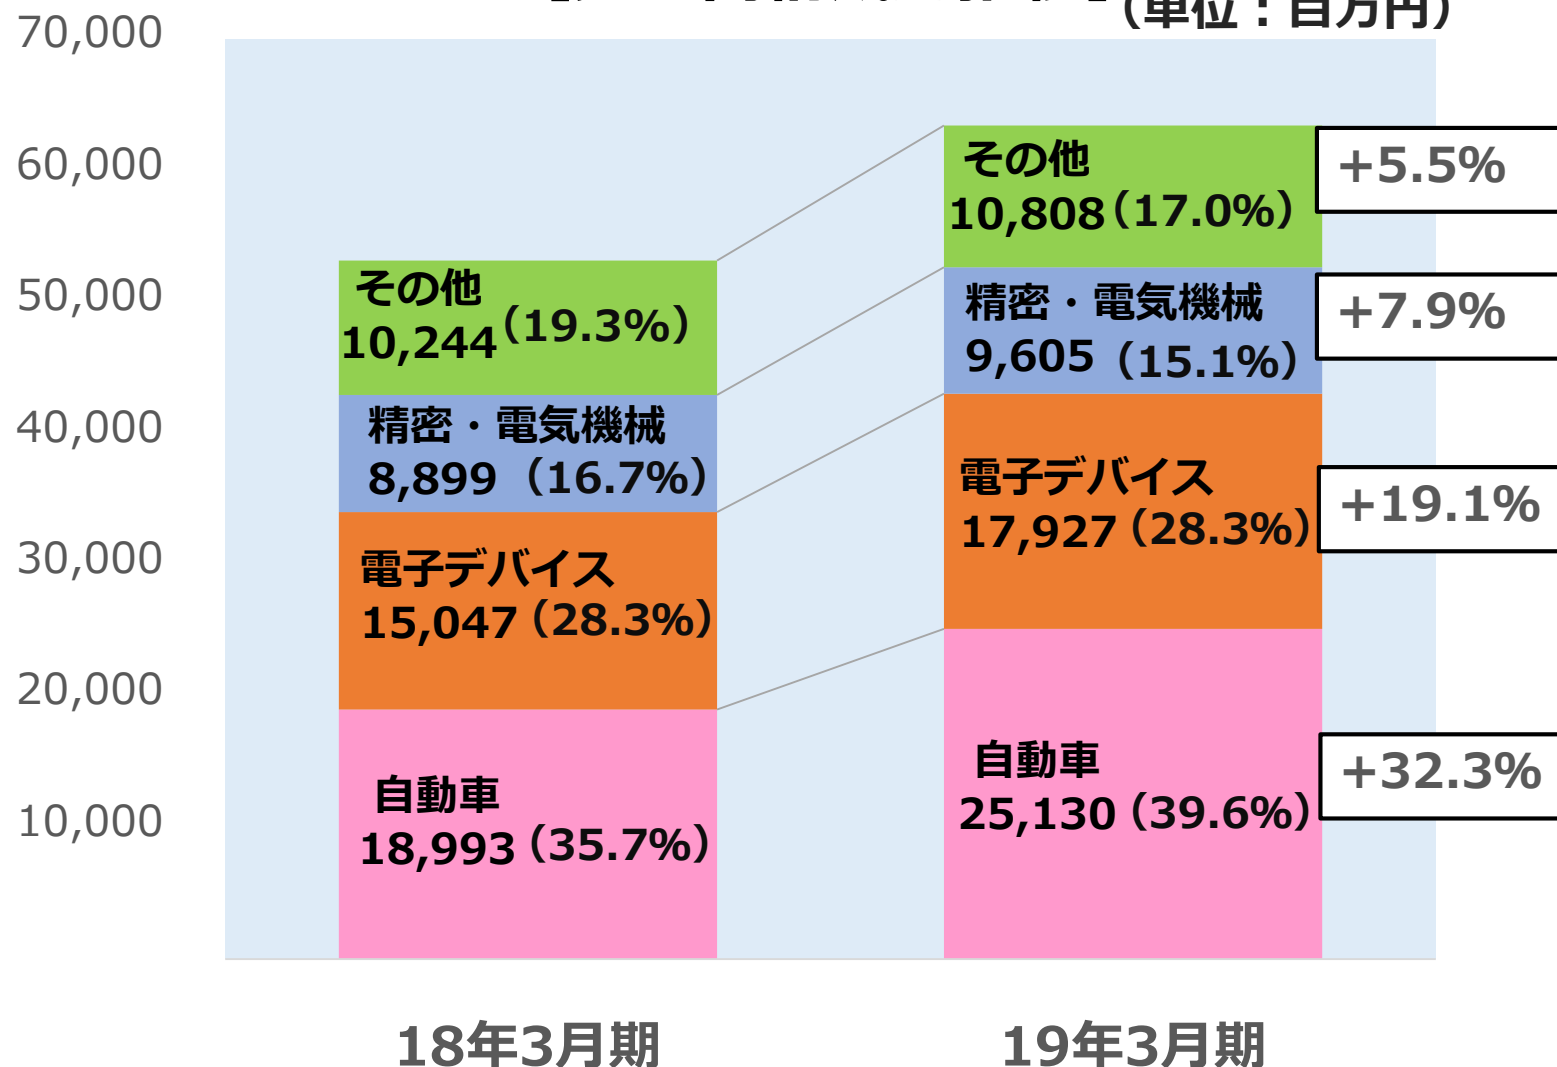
（単位：百万円）

70,000
60,000
50,000
40,000
30,000
20,000
10,000

その他
10,244（19.3%）
精密・電気機械
8,899（16.7%）
電子デバイス
15,047（28.3%）
自動車
18,993（35.7%）

その他
10,808（17.0%）
精密・電気機械
9,605（15.1%）
電子デバイス
17,927（28.3%）
自動車
25,130（39.6%）

+5.5%
+7.9%
+19.1%
+32.3%

18年3月期
19年3月期